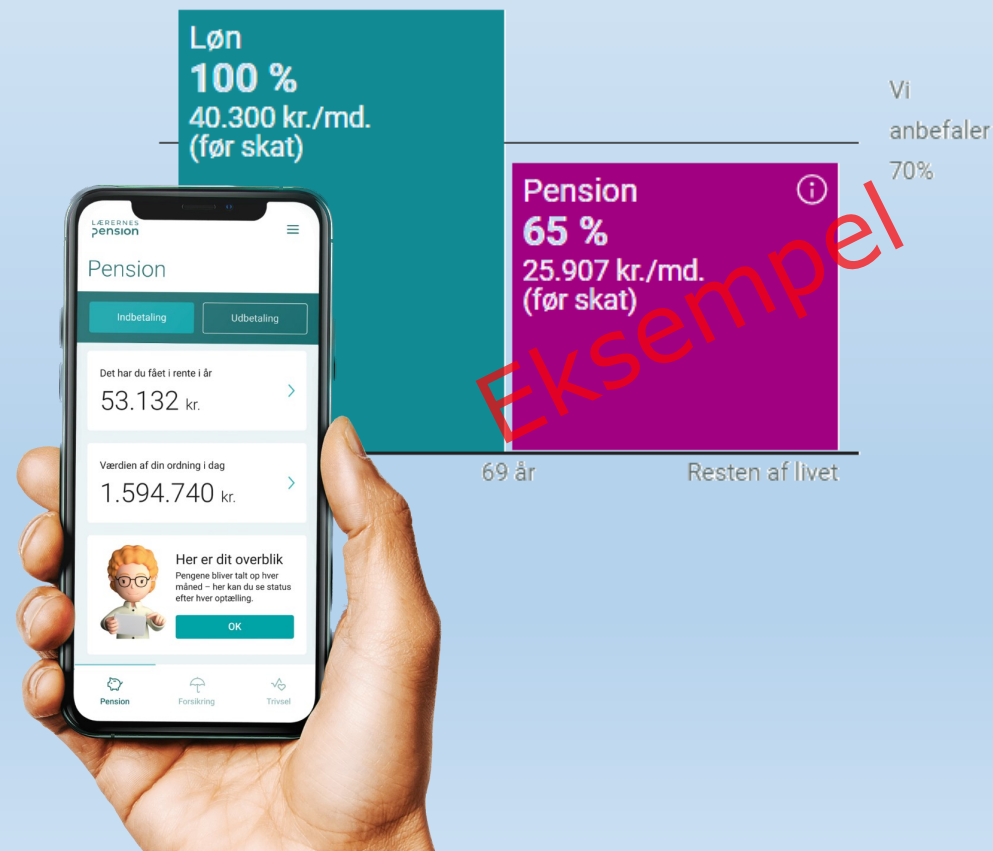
Løn
100 %
40.300 kr./md.
(før skat)

Vi anbefaler 70%

Pension
65 %
25.907 kr./md.
(før skat)

Eksempel

69 år

Resten af livet

LÆRERNES pension

Pension

Indbetaling

Udbetaling

Det har du fået i rente i år
53.132 kr.

Værdien af din ordning i dag
1.594.740 kr.

Her er dit overblik
Pengene bliver talt op hver måned – her kan du se status efter hver optælling.

OK

Pension

Forsikring

Trivsel